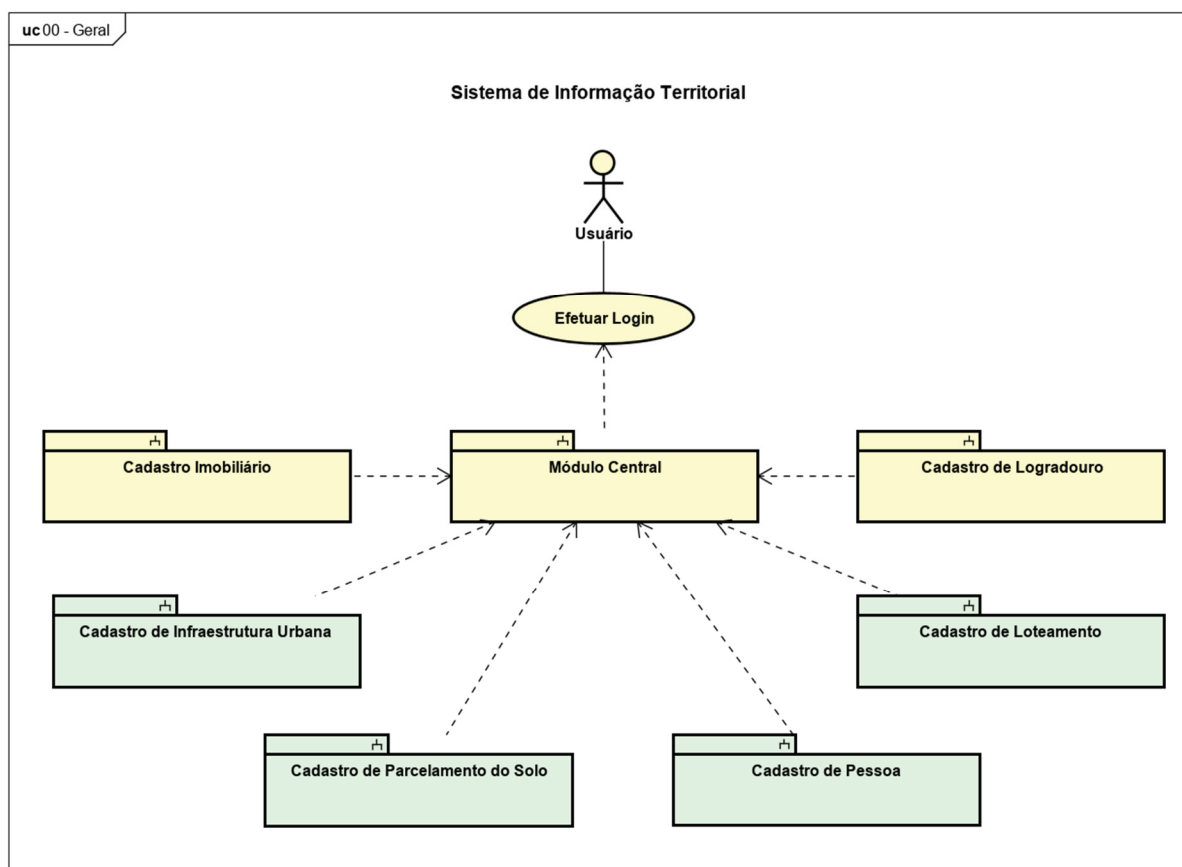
uc 00 - Geral

Sistema de Informação Territorial

Usuário

Efetuar Login

Cadastro Imobiliário

Módulo Central

Cadastro de Logradouro

Cadastro de Infraestrutura Urbana

Cadastro de Loteamento

Cadastro de Parcelamento do Solo

Cadastro de Pessoa